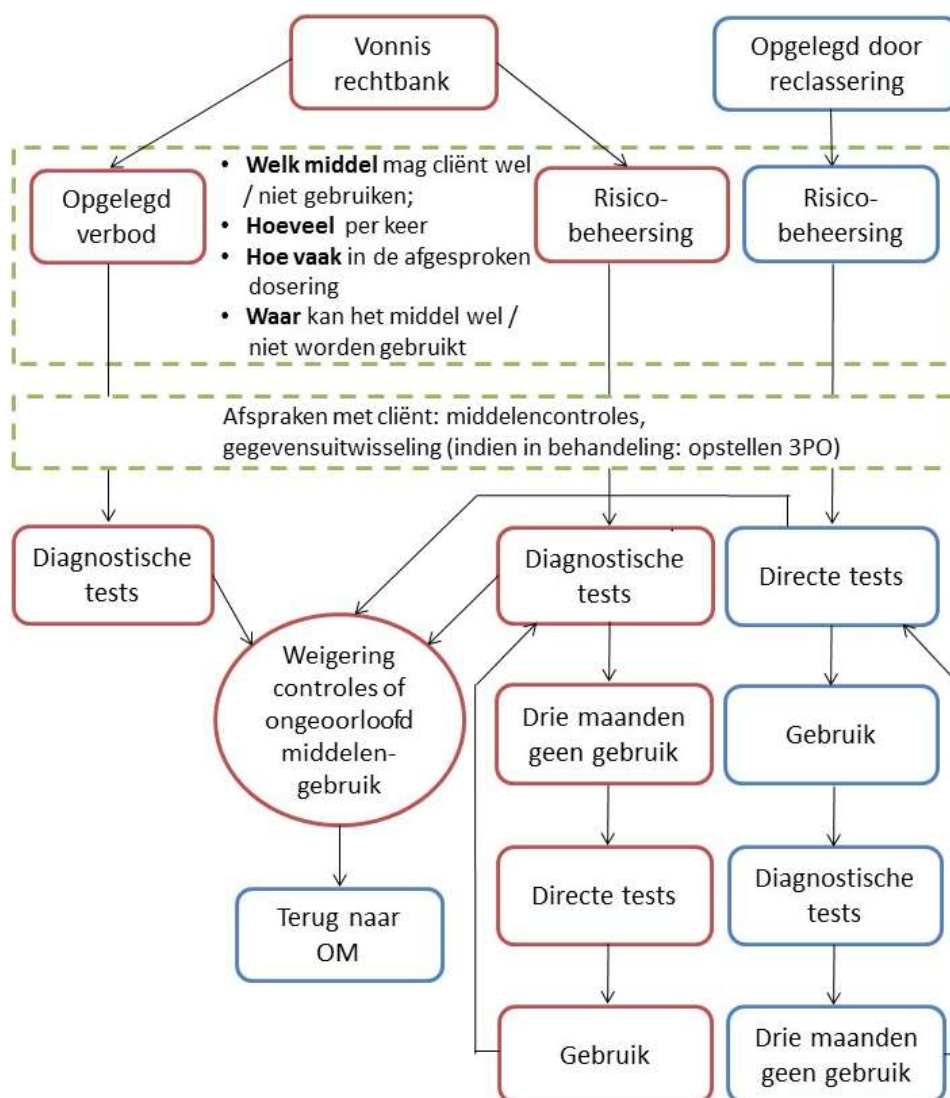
Vonnis rechtbank

Opgelegd door reclassering

Opgelegd verbod

- **Welk middel** mag cliënt wel / niet gebruiken;
- **Hoeveel** per keer
- **Hoe vaak** in de afgesproken dosering
- **Waar** kan het middel wel / niet worden gebruikt

Risicobeheersing

Risicobeheersing

Afspraken met cliënt: middelencontroles, gegevensuitwisseling (indien in behandeling: opstellen 3PO)

Diagnostische tests

Diagnostische tests

Directe tests

Weigering controles of ongeoorloofd middelengebruik

Drie maanden geen gebruik

Gebruik

Terug naar OM

Directe tests

Diagnostische tests

Gebruik

Drie maanden geen gebruik